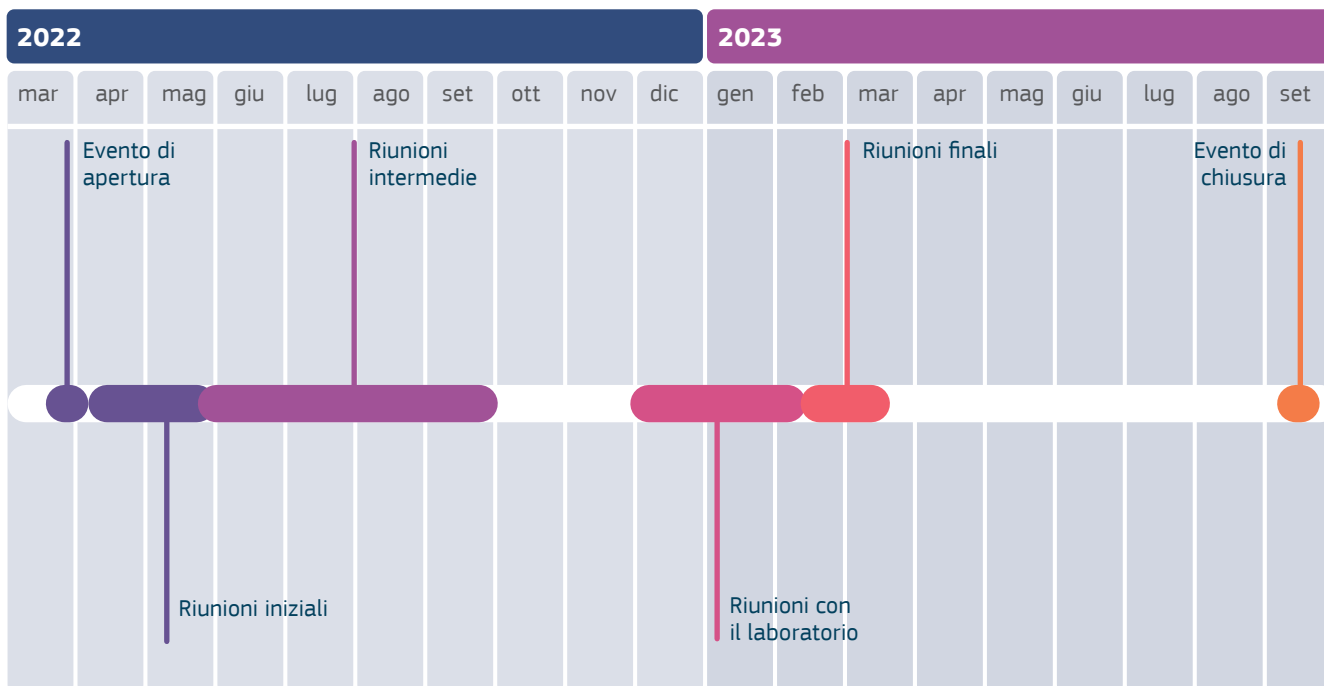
2022

2023

mar apr mag giu lug ago set ott nov dic gen feb mar apr mag giu lug ago set

Evento di apertura

Riunioni intermedie

Riunioni finali

Evento di chiusura

Riunioni iniziali

Riunioni con il laboratorio